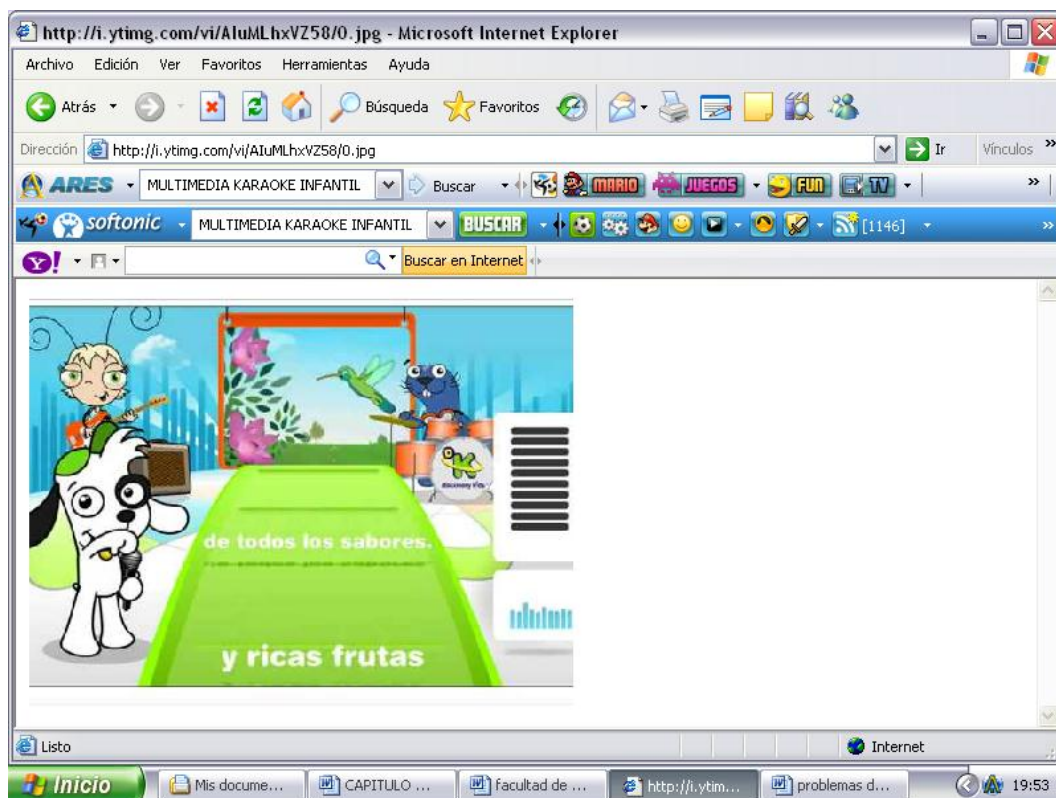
http://i.ytimg.com/vi/AIuMLhxVZ58/0.jpg - Microsoft Internet Explorer

Archivo Edición Ver Favoritos Herramientas Ayuda

Atrás Búsqueda Favoritos

Dirección http://i.ytimg.com/vi/AIuMLhxVZ58/0.jpg Ir Vínculos

ARES MULTIMEDIA KARAOKE INFANTIL Buscar MARIO JUEGOS FUN TV

softonic MULTIMEDIA KARAOKE INFANTIL BUSCAR [1146]

Buscar en Internet

de todos los sabores.

y ricas frutas

Listo Internet

Inicio Mis docume... CAPITULO ... facultad de ... http://i.ytim... problemas d... 19:53